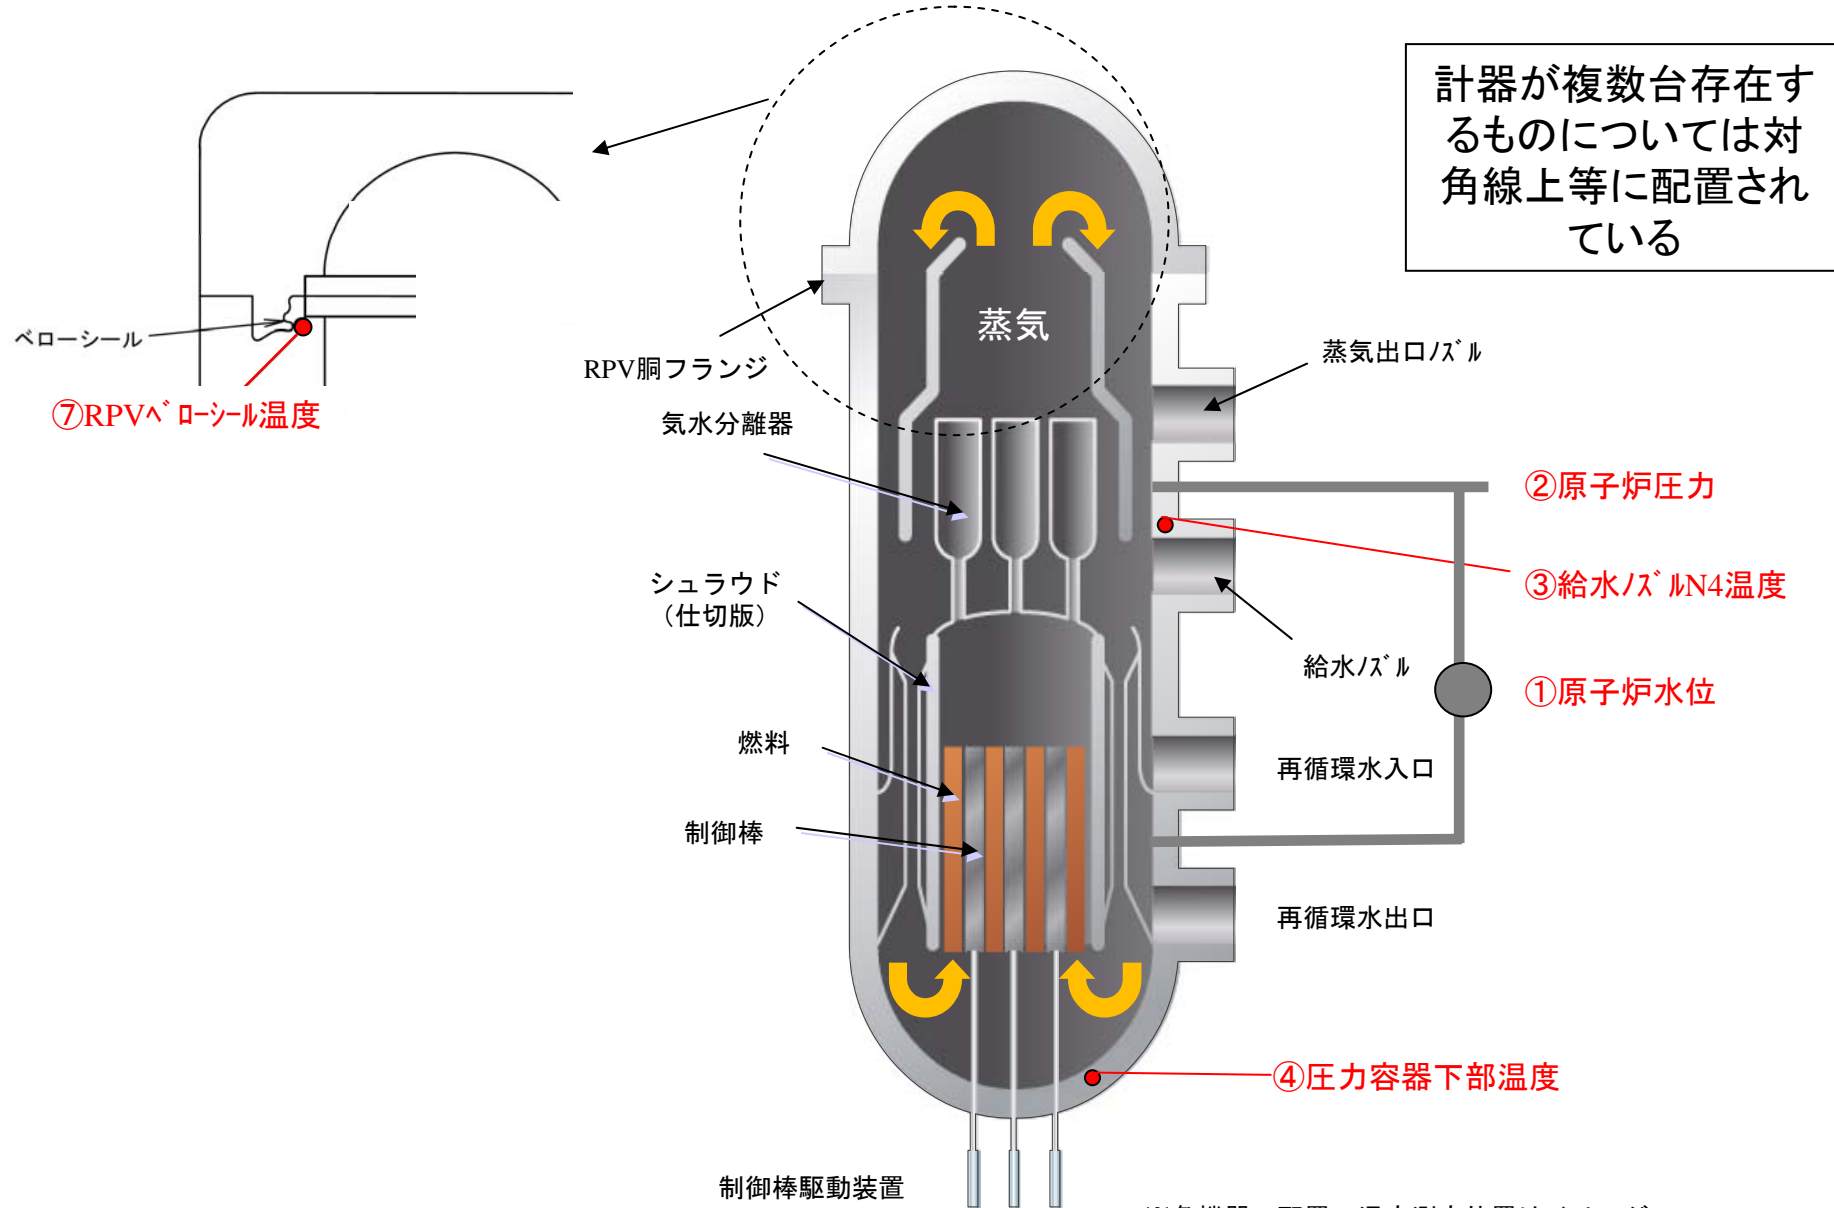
計器が複数台存在するものについては対角線上等に配置されている

ベローシール

⑦RPVﾍﾞﾛｰｼｰﾙ温度

RPV胴フランジ

蒸気

蒸気出口ﾉｽﾞﾙ

気水分離器

②原子炉圧力

③給水ﾉｽﾞﾙN4温度

シュラウド
（仕切版）

給水ﾉｽﾞﾙ

①原子炉水位

燃料

再循環水入口

制御棒

再循環水出口

④圧力容器下部温度

制御棒駆動装置

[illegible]